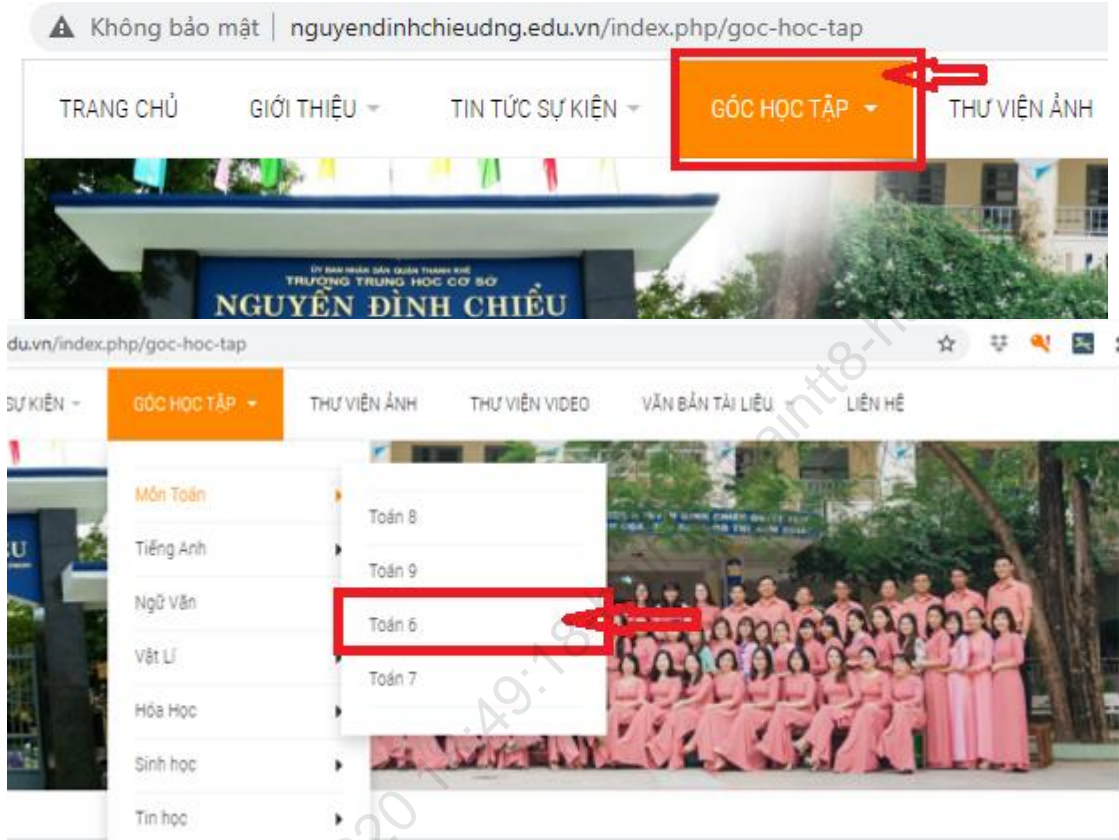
Không bảo mật | nguyendinhchieudng.edu.vn/index.php/goc-hoc-tap

TRANG CHỦ GIỚI THIỆU TIN TỨC SỰ KIỆN GÓC HỌC TẬP THƯ VIỆN ẢNH

ỦY BAN NHÂN DÂN QUẬN THANH KHÊ
TRƯỜNG TRUNG HỌC CƠ SỞ
NGUYỄN ĐÌNH CHIỂU

du.vn/index.php/goc-hoc-tap

SỰ KIỆN GÓC HỌC TẬP THƯ VIỆN ẢNH THƯ VIỆN VIDEO VĂN BẢN TÀI LIỆU LIÊN HỆ

Môn Toán
Tiếng Anh
Ngữ Văn
Vật Lí
Hóa Học
Sinh học
Tin học

Toán 8
Toán 9
Toán 6
Toán 7